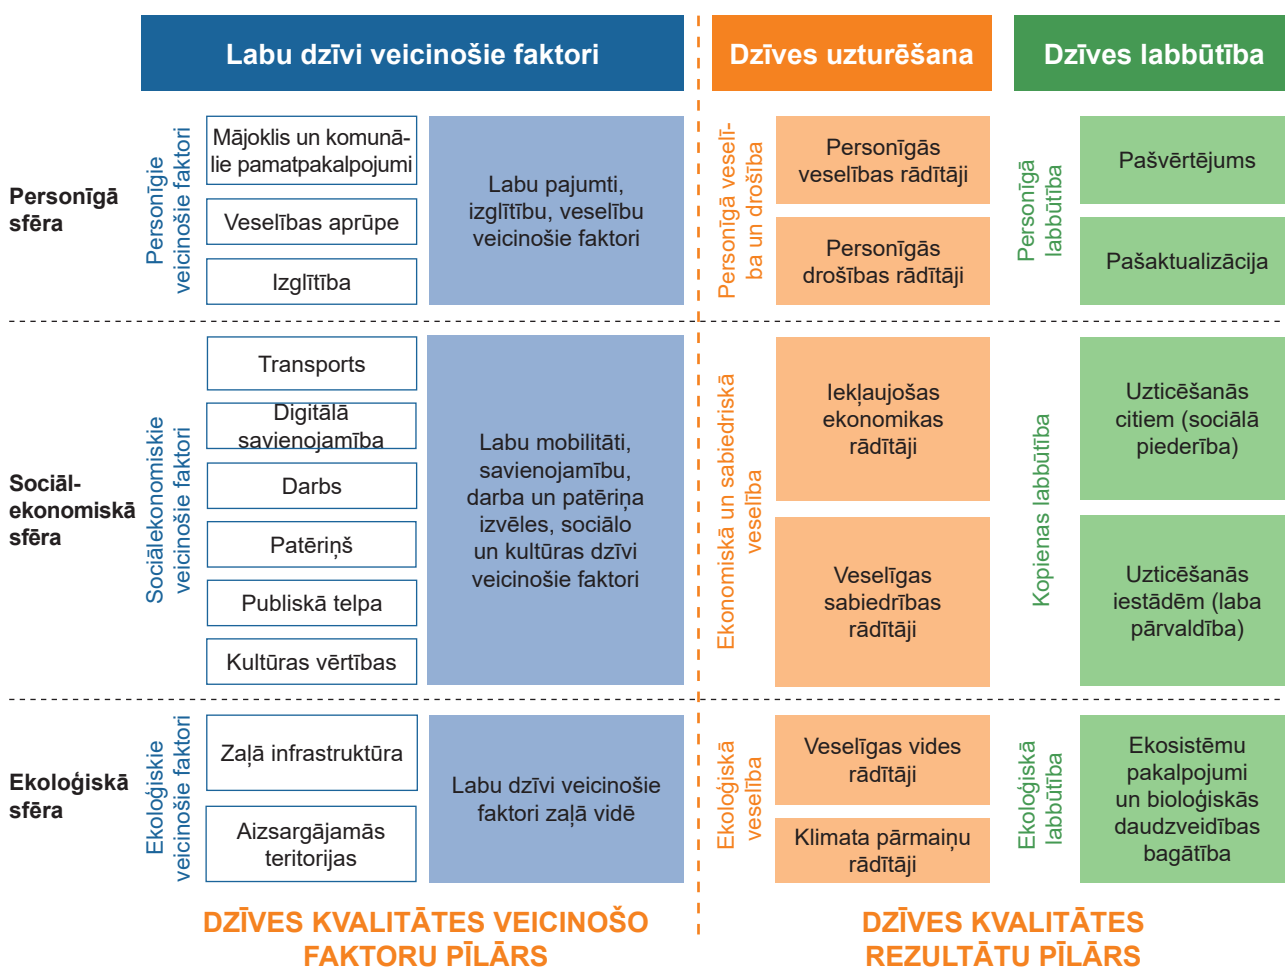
Labu dzīvi veicinošie faktori

Dzīves uzturēšana

Dzīves labbūtība

Personīgā sfēra

Personīgie veicinošie faktori

Mājoklis un komunālie pamatpakalpojumi

Veselības aprūpe

Izglītība

Labu pajumti, izglītību, veselību veicinošie faktori

Personīgā veselība un drošība

Personīgās veselības rādītāji

Personīgās drošības rādītāji

Personīgā labbūtība

Pašvērtējums

Pašaktualizācija

Sociālekonomiskā sfēra

Sociālekonomiskie veicinošie faktori

Transports

Digitālā savienojamība

Darbs

Patēriņš

Publiskā telpa

Kultūras vērtības

Labu mobilitāti, savienojamību, darba un patēriņa izvēles, sociālo un kultūras dzīvi veicinošie faktori

Ekonomiskā un sabiedriskā veselība

Iekļaujošas ekonomikas rādītāji

Veselīgas sabiedrības rādītāji

Kopienas labbūtība

Uzticēšanās citiem (sociālā piederība)

Uzticēšanās iestādēm (laba pārvaldība)

Ekoloģiskā sfēra

Ekoloģiskie veicinošie faktori

Zaļā infrastruktūra

Aizsargājamās teritorijas

Labu dzīvi veicinošie faktori zaļā vidē

Ekoloģiskā veselība

Veselīgas vides rādītāji

Klimata pārmaiņu rādītāji

Ekoloģiskā labbūtība

Ekosistēmu pakalpojumi un bioloģiskās daudzveidības bagātība

DZĪVES KVALITĀTES VEICINOŠO FAKTORU PĪLĀRS

DZĪVES KVALITĀTES REZULTĀTU PĪLĀRS